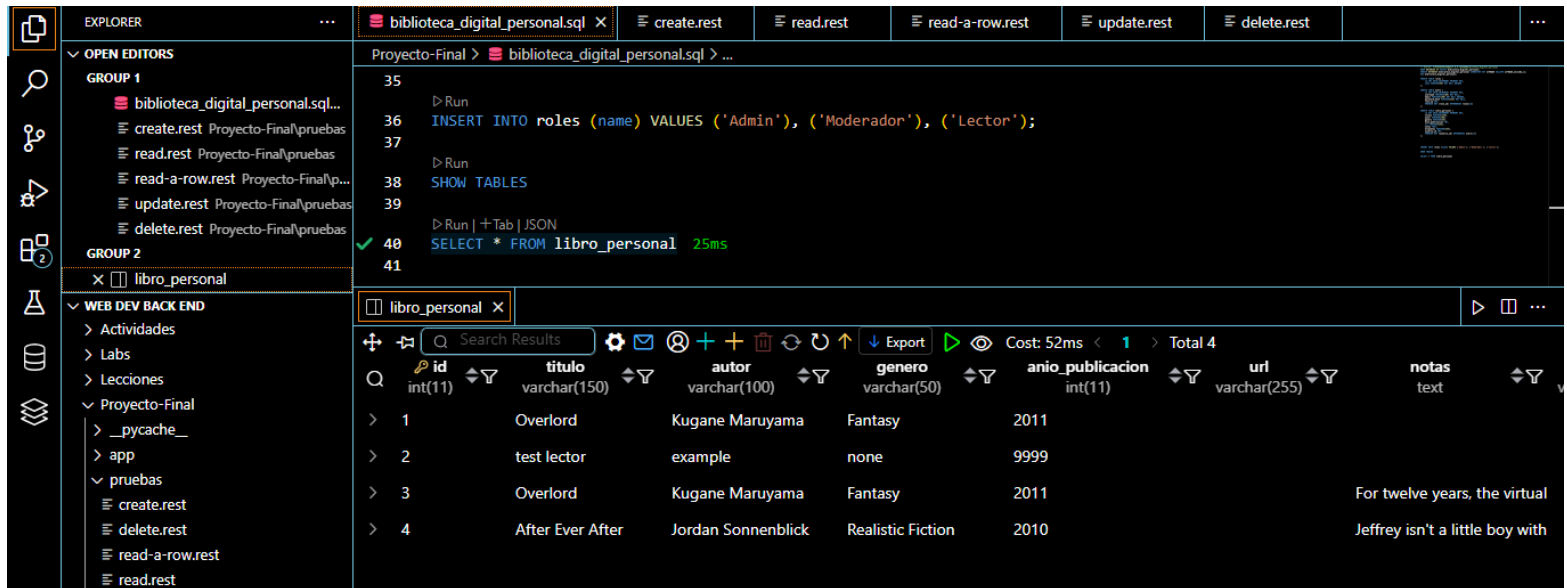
EXPLORER ···
OPEN EDITORS
GROUP 1
biblioteca_digital_personal.sql...
create.rest Proyecto-Final\pruebas
read.rest Proyecto-Final\pruebas
read-a-row.rest Proyecto-Final\p...
update.rest Proyecto-Final\pruebas
delete.rest Proyecto-Final\pruebas
GROUP 2
× libro_personal
WEB DEV BACK END
> Actividades
> Labs
> Lecciones
Proyecto-Final
> __pycache__
> app
pruebas
create.rest
delete.rest
read-a-row.rest
read.rest

biblioteca_digital_personal.sql × | create.rest | read.rest | read-a-row.rest | update.rest | delete.rest | ···

Proyecto-Final > biblioteca_digital_personal.sql > ...

35
▷ Run
36 INSERT INTO roles (name) VALUES ('Admin'), ('Moderador'), ('Lector');
37
▷ Run
38 SHOW TABLES
39
▷ Run | + Tab | JSON
40 SELECT * FROM libro_personal 25ms
41

libro_personal ×

Search Results
Export
Cost: 52ms < 1 > Total 4

| | id int(11) | titulo varchar(150) | autor varchar(100) | genero varchar(50) | anio_publicacion int(11) | url varchar(255) | notas text |
|---|---|---|---|---|---|---|---|
| > | 1 | Overlord | Kugane Maruyama | Fantasy | 2011 | | |
| > | 2 | test lector | example | none | 9999 | | |
| > | 3 | Overlord | Kugane Maruyama | Fantasy | 2011 | | For twelve years, the virtual |
| > | 4 | After Ever After | Jordan Sonnenblick | Realistic Fiction | 2010 | | Jeffrey isn't a little boy with |